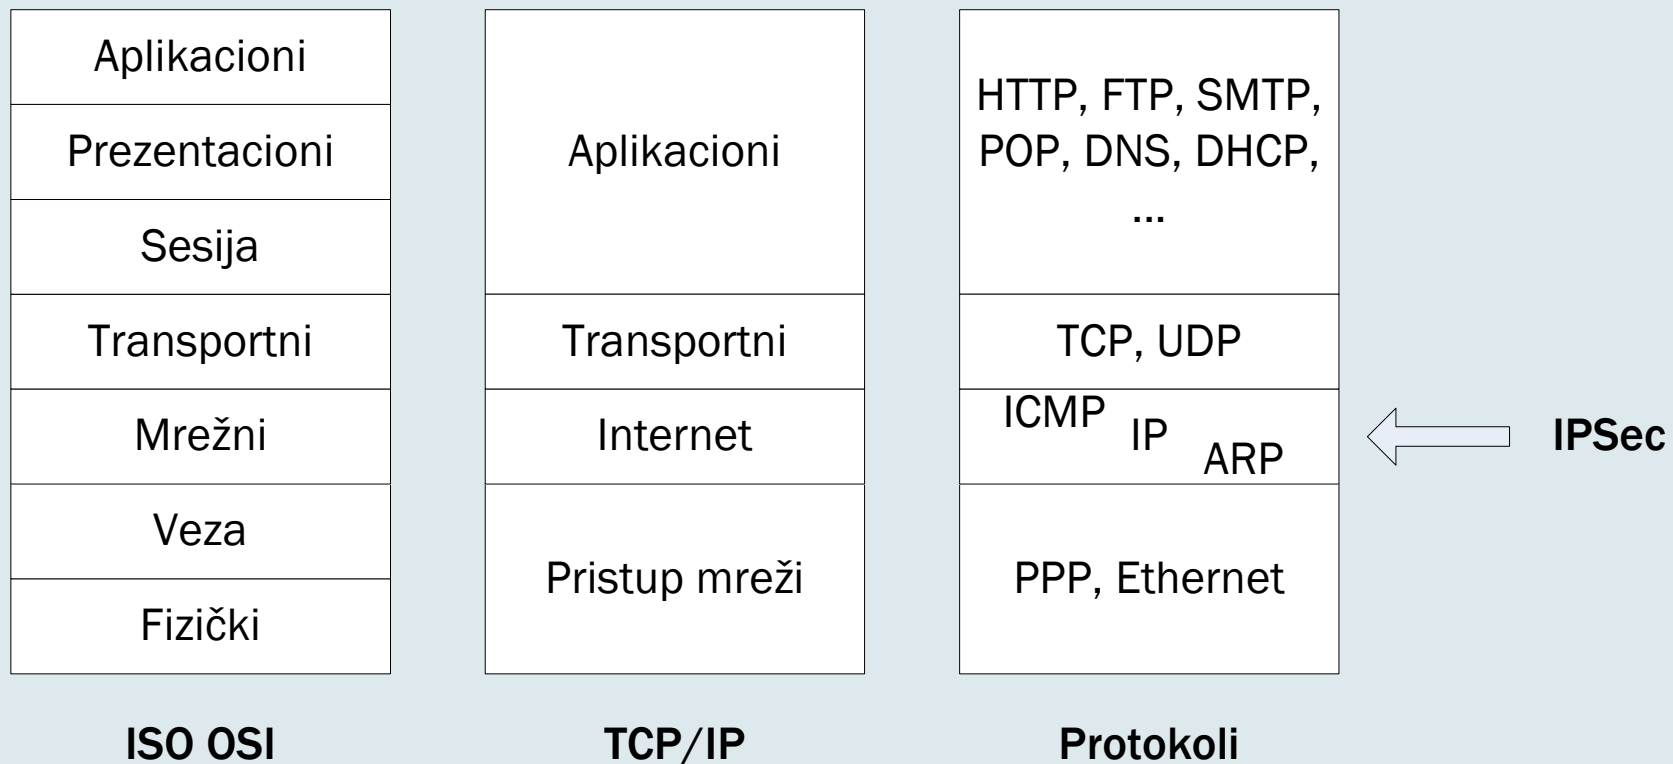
Aplikacioni
Prezentacioni
Sesija
Transportni
Mrežni
Veza
Fizički

ISO OSI

Aplikacioni
Transportni
Internet
Pristup mreži

TCP/IP

HTTP, FTP, SMTP, POP, DNS, DHCP, ...
TCP, UDP
ICMP IP ARP
PPP, Ethernet

Protokoli

IPSec